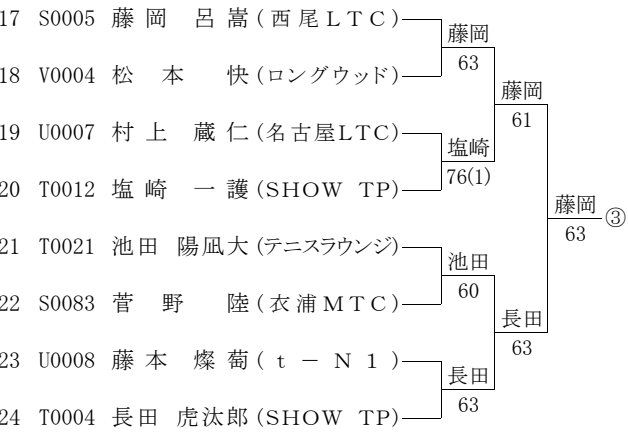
17 S0005 藤岡 呂嵩(西尾LTC)
18 V0004 松本 快(ロングウッド)
19 U0007 村上 蔵仁(名古屋LTC)
20 T0012 塩崎 一護(SHOW TP)
21 T0021 池田 陽凪大(テニスラウンジ)
22 S0083 菅野 陸(衣浦MTC)
23 U0008 藤本 燦萄(t－N1)
24 T0004 長田 虎汰郎(SHOW TP)

藤岡
63

塩崎
76(1)

池田
60

長田
63

藤岡
61

長田
63

藤岡
63

③